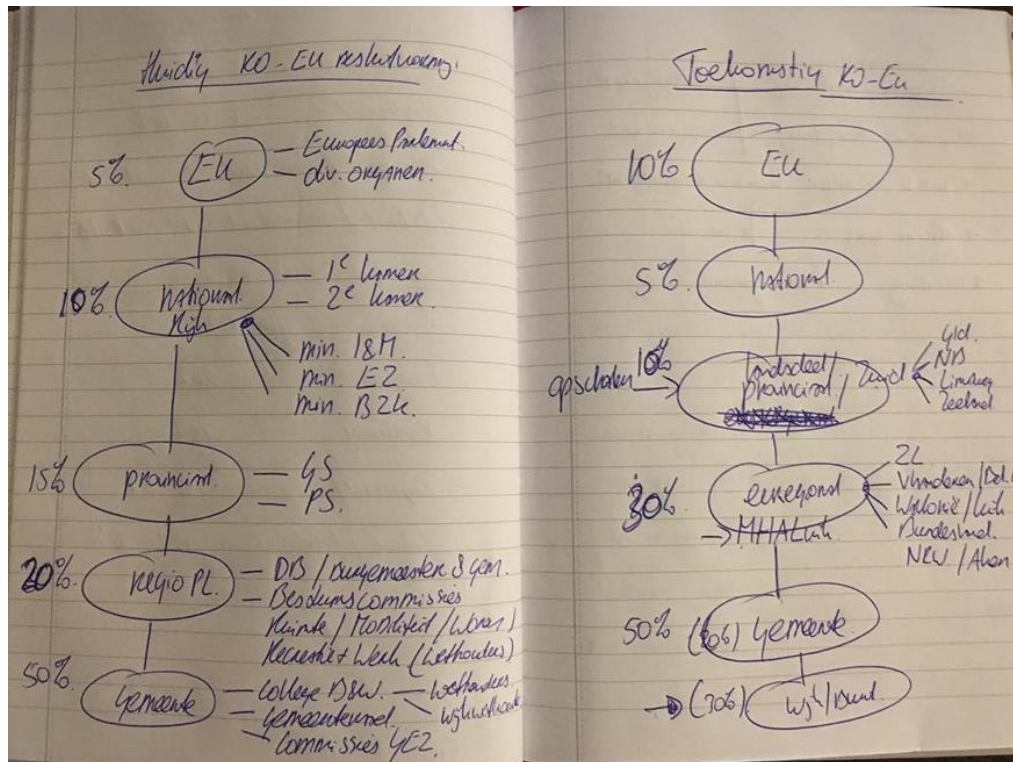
Huidig KO - EU restructuring.

5% EU — Europees Parlement. — div. organen.

10% nationaal Rijk — 1e kamer — 2e kamer.

min. I&M. min. EZ min. BZK.

15% provinciaal — GS — PS.

20% regio PL. — DB / burgemeesters 8 gem. — Bestuurscommissies Ruimte / Mobiliteit / Wonen / Recreatie + Werk (wethouders)

50% gemeente — college B&W. — wethouders — wijkwethouder — gemeenteraad. — commissies YEZ.

Toekomstig KO - EU

10% EU

5% nationaal

opschalen 10% landsdeel / provinciaal / Zuid — Gld. NB Limburg Zeeland

30% euregionaal — ZL Vlaanderen / Bel. Wallonië / Luik Bundesland NRW / Aken

→ MHAL

50% (30) gemeente

→ (30) wijk / buurt